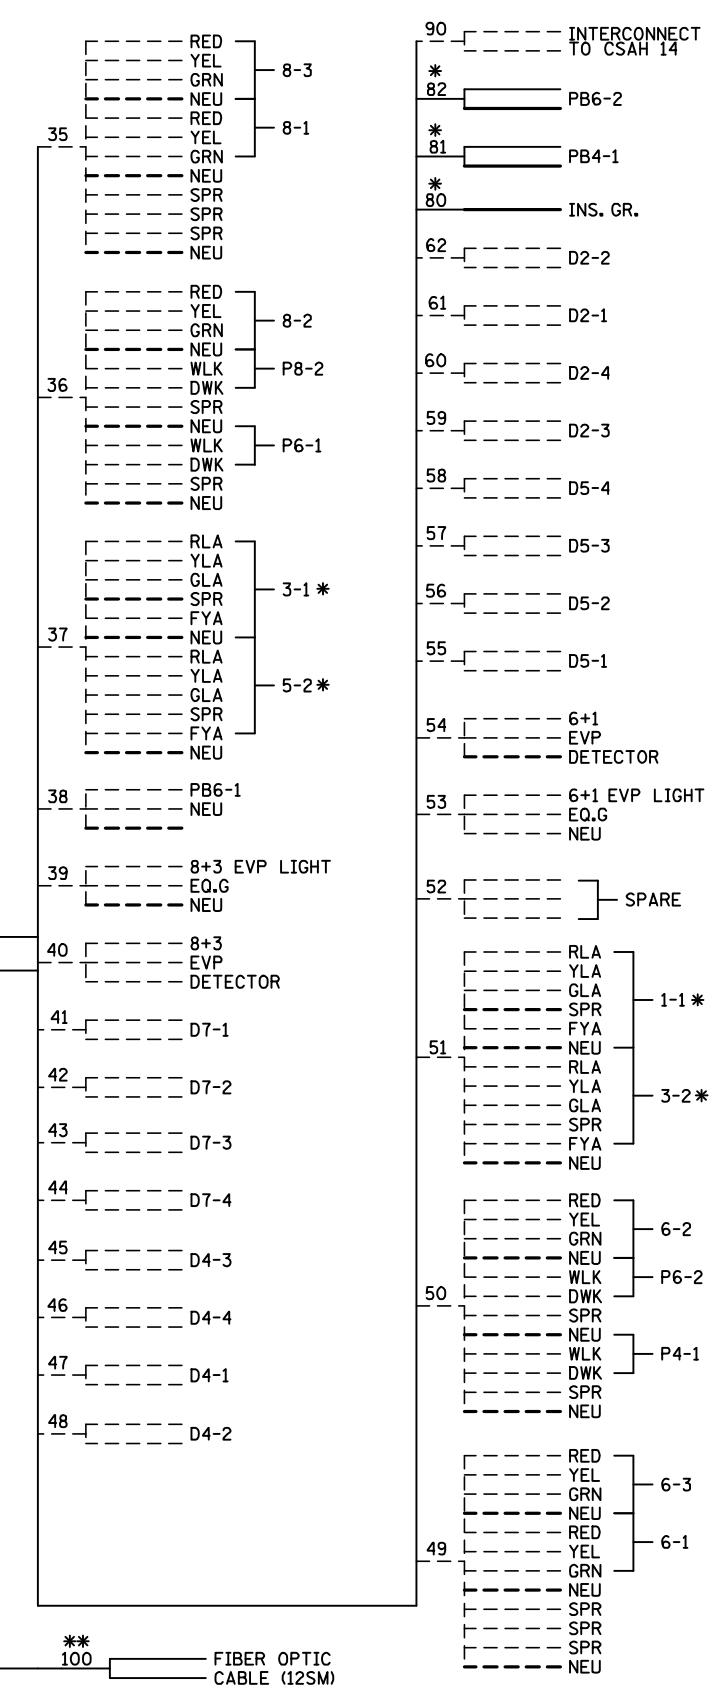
35
RED
YEL
GRN
NEU
RED
YEL
GRN
NEU
SPR
SPR
SPR
NEU
8-3
8-1

36
RED
YEL
GRN
NEU
WLK
DWK
SPR
NEU
WLK
DWK
SPR
NEU
8-2
P8-2
P6-1

37
RLA
YLA
GLA
SPR
FYA
NEU
RLA
YLA
GLA
SPR
FYA
NEU
3-1 ✱
5-2 ✱

38
PB6-1
NEU

39
8+3 EVP LIGHT
EQ.G
NEU

40
8+3
EVP
DETECTOR

41 D7-1
42 D7-2
43 D7-3
44 D7-4
45 D4-3
46 D4-4
47 D4-1
48 D4-2

✱✱
100
FIBER OPTIC
CABLE (12SM)

90 INTERCONNECT TO CSAH 14
✱
82 PB6-2
✱
81 PB4-1
✱
80 INS. GR.
62 D2-2
61 D2-1
60 D2-4
59 D2-3
58 D5-4
57 D5-3
56 D5-2
55 D5-1

54
6+1
EVP
DETECTOR

53
6+1 EVP LIGHT
EQ.G
NEU

52 SPARE

51
RLA
YLA
GLA
SPR
FYA
NEU
RLA
YLA
GLA
SPR
FYA
NEU
1-1 ✱
3-2 ✱

50
RED
YEL
GRN
NEU
WLK
DWK
SPR
NEU
WLK
DWK
SPR
NEU
6-2
P6-2
P4-1

49
RED
YEL
GRN
NEU
RED
YEL
GRN
NEU
SPR
SPR
SPR
NEU
6-3
6-1